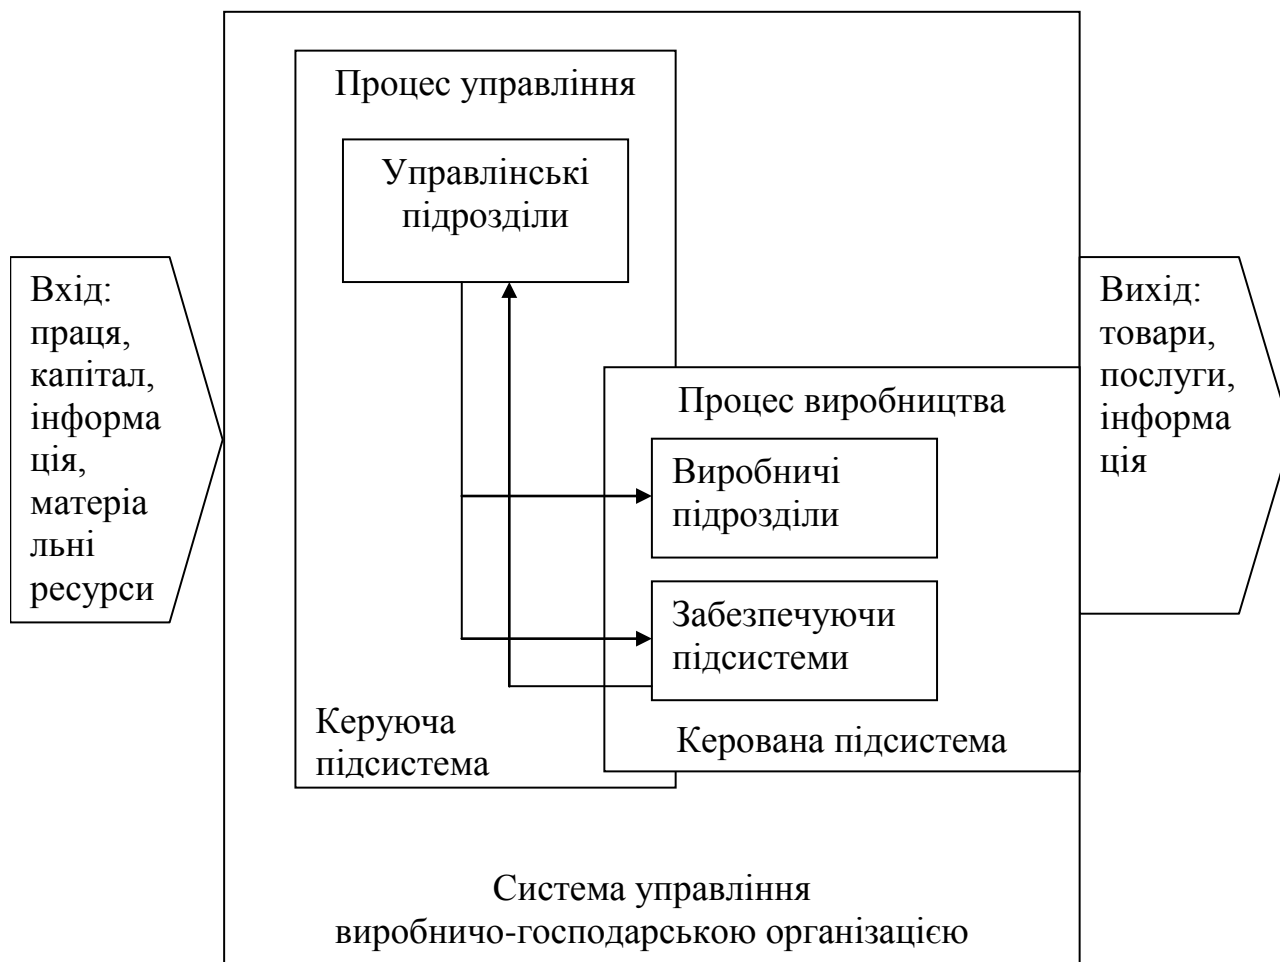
Вхід: праця, капітал, інформа ція, матеріа льні ресурси

Процес управління

Управлінські підрозділи

Процес виробництва

Виробничі підрозділи

Забезпечуючи підсистеми

Керуюча підсистема

Керована підсистема

Вихід: товари, послуги, інформа ція

Система управління виробничо-господарською організацією